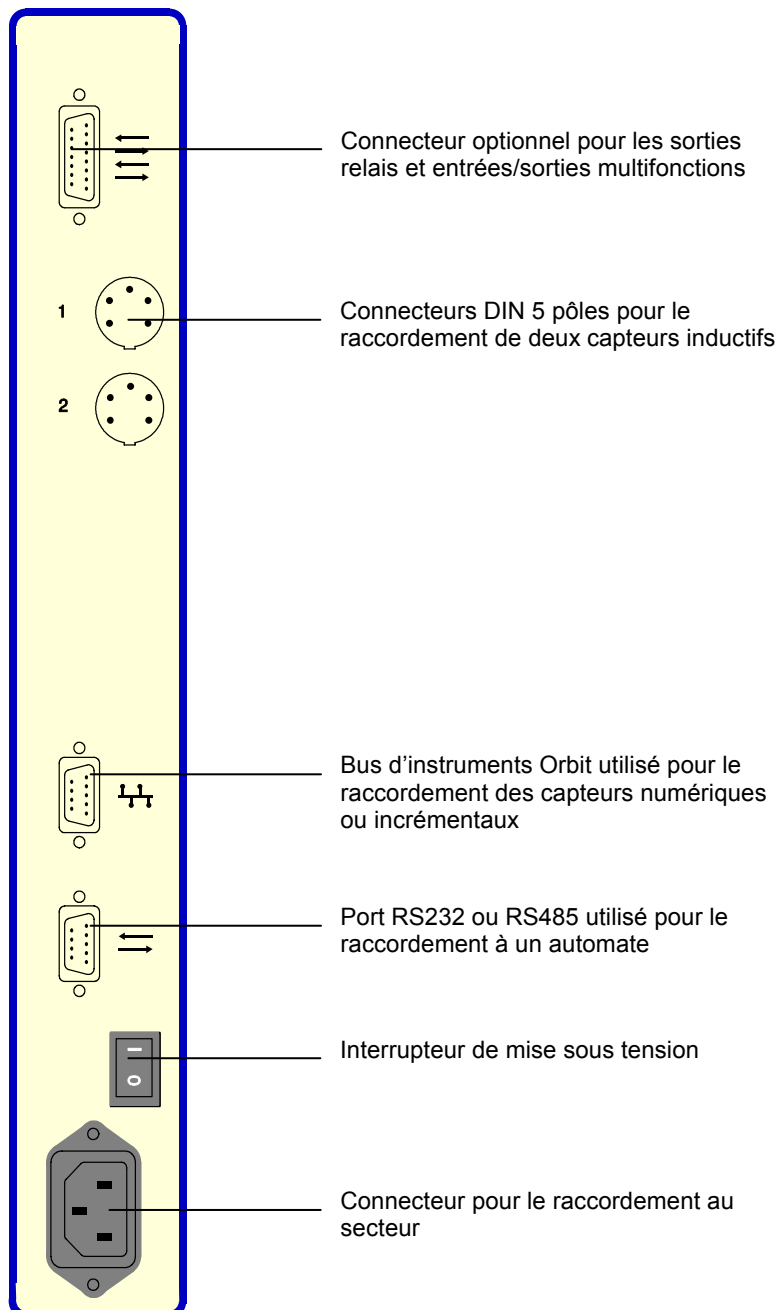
Connecteur optionnel pour les sorties relais et entrées/sorties multifonctions

1

Connecteurs DIN 5 pôles pour le raccordement de deux capteurs inductifs

2

Bus d'instruments Orbit utilisé pour le raccordement des capteurs numériques ou incrémentaux

Port RS232 ou RS485 utilisé pour le raccordement à un automate

I
O

Interrupteur de mise sous tension

Connecteur pour le raccordement au secteur